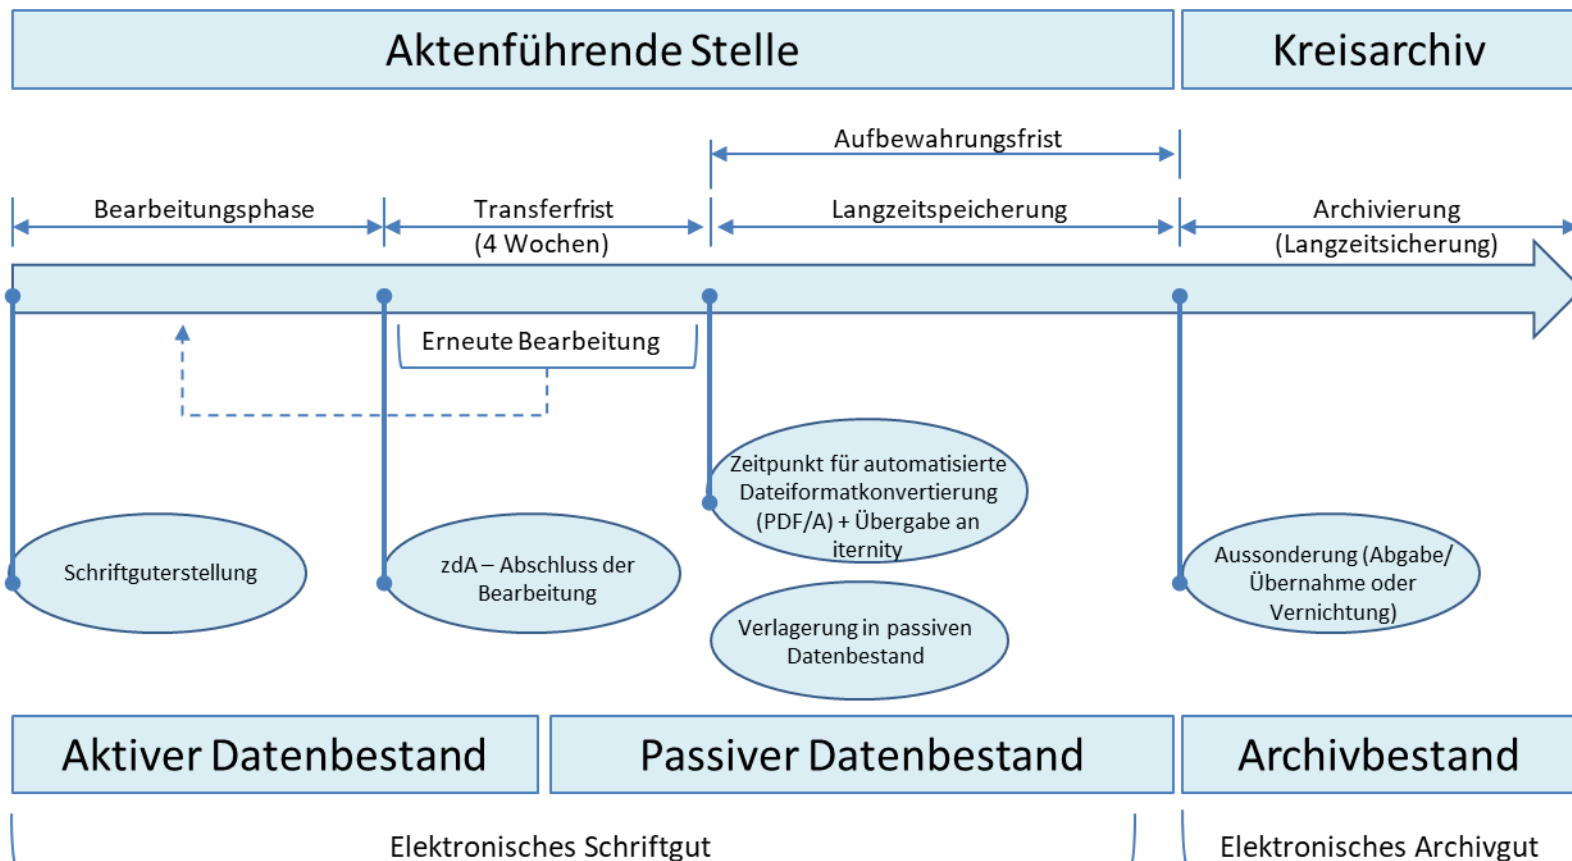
Aktenführende Stelle

Kreisarchiv

Aufbewahrungsfrist

Bearbeitungsphase

Transferfrist (4 Wochen)

Langzeitspeicherung

Archivierung (Langzeitsicherung)

Erneute Bearbeitung

Zeitpunkt für automatisierte Dateiformatkonvertierung (PDF/A) + Übergabe an iternity

Schriftguterstellung

zdA – Abschluss der Bearbeitung

Aussonderung (Abgabe/ Übernahme oder Vernichtung)

Verlagerung in passiven Datenbestand

Aktiver Datenbestand

Passiver Datenbestand

Archivbestand

Elektronisches Schriftgut

Elektronisches Archivgut